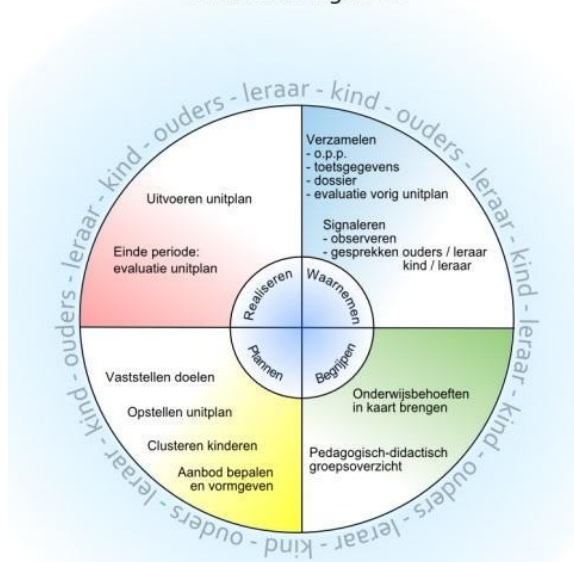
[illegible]

ouders - leraar - kind - ouders - leraar - kind - leraar - kind - ouders - leraar - kind - ouders - leraar - kind - ouders - leraar - kind

Verzamelen
- o.p.p.
- toetsgegevens
- dossier
- evaluatie vorig unitplan

Signaleren
- observeren
- gesprekken ouders / leraar kind / leraar

Uitvoeren unitplan

Einde periode: evaluatie unitplan

Realiseren

Waarnemen

Plannen

Begrijpen

Vaststellen doelen

Opstellen unitplan

Clusteren kinderen

Aanbod bepalen en vormgeven

Onderwijsbehoeften in kaart brengen

Pedagogisch-didactisch groepsoverzicht